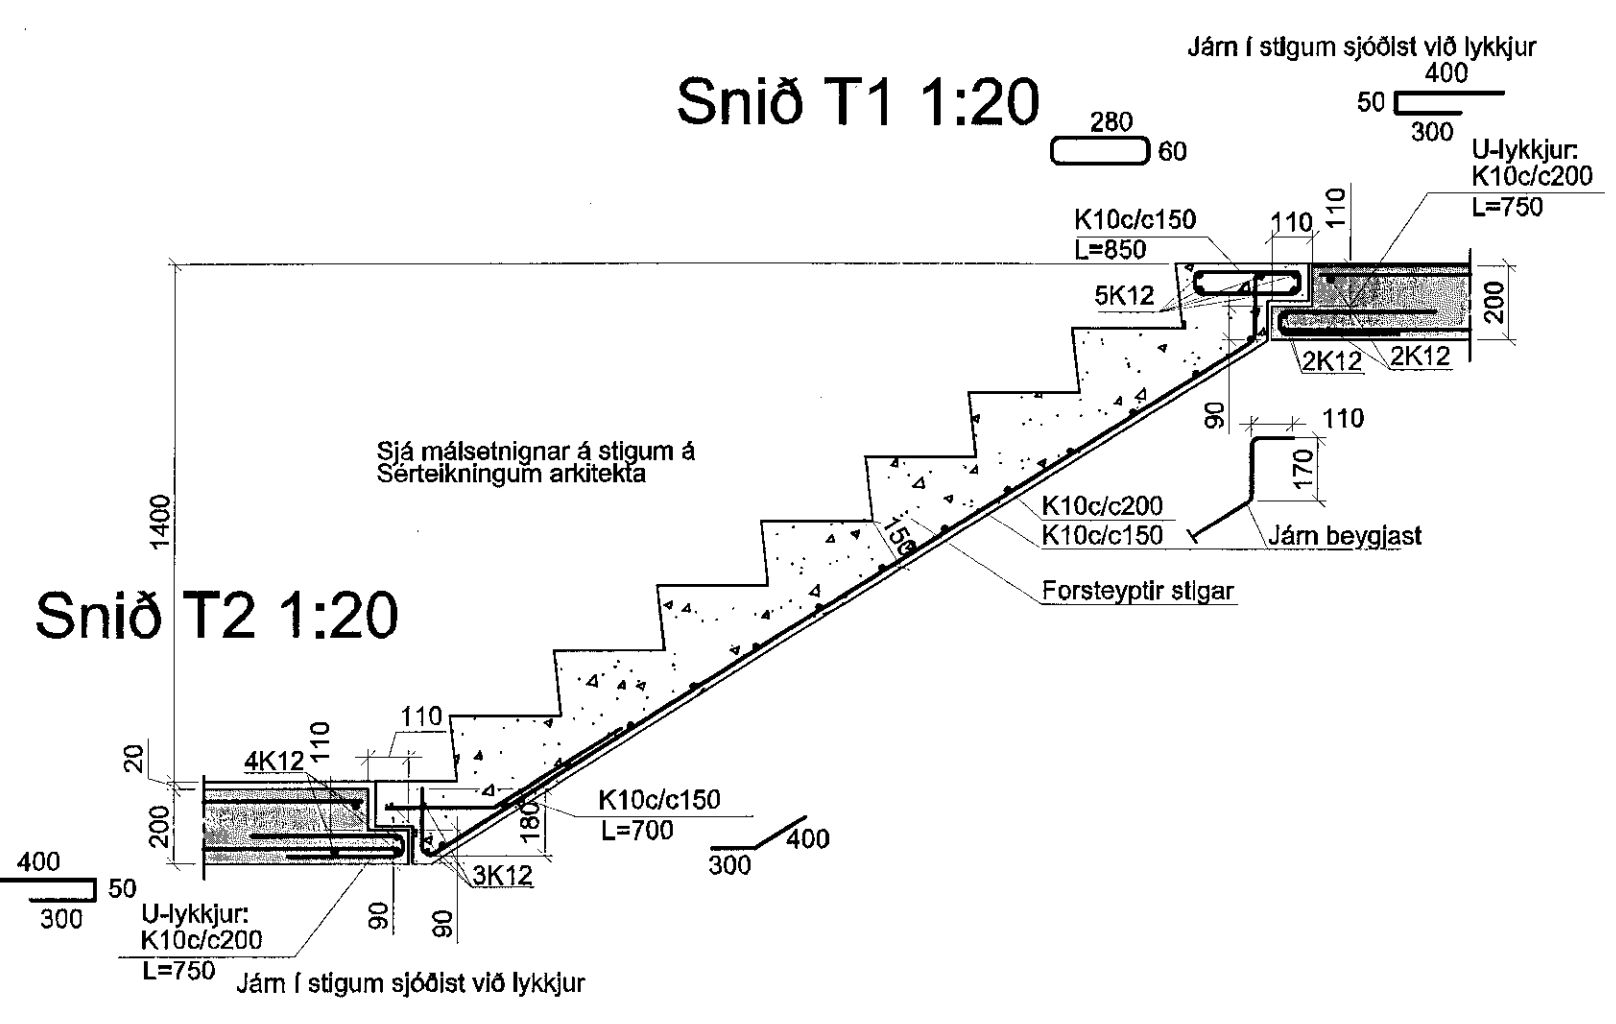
Járn í stigum sjóðist við lykkjur
400
50
300

Snið T1 1:20

280
60

U-lykkjur:
K10c/c200
L=750

K10c/c150
L=850

110
110

5K12

200

2K12
2K12

90

110

170

Sjá málsetnignar á stigum á Sérteikningum arkitekta

1400

K10c/c200
K10c/c150

Járn beygjast

150

Forsteyptir stigar

Snið T2 1:20

110

20

4K12
110

200

180

K10c/c150
L=700

400
300

400
50
300

3K12

U-lykkjur:
K10c/c200
L=750

90
90

Járn í stigum sjóðist við lykkjur